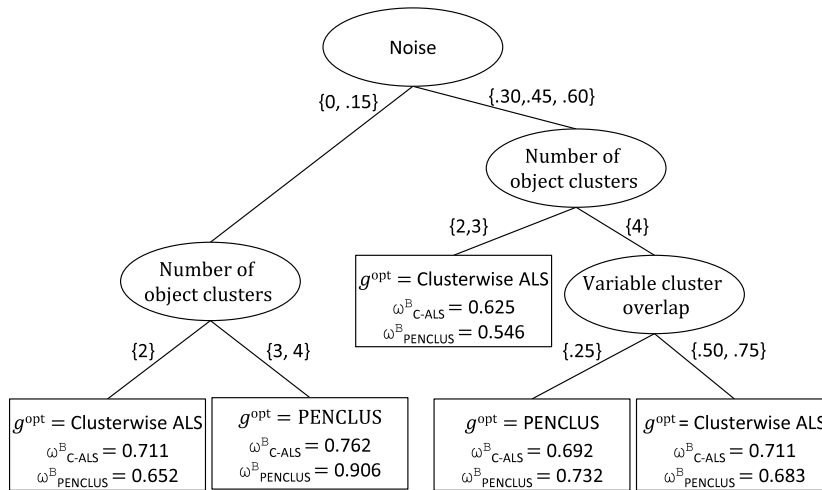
Noise

{0, .15}

{.30,.45, .60}

Number of object clusters

{2,3}

{4}

$g^{\text{opt}}$ = Clusterwise ALS
$\omega^{B}_{\text{C-ALS}} = 0.625$
$\omega^{B}_{\text{PENCLUS}} = 0.546$

Variable cluster overlap

Number of object clusters

{2}

{3, 4}

{.25}

{.50, .75}

$g^{\text{opt}}$ = Clusterwise ALS
$\omega^{B}_{\text{C-ALS}} = 0.711$
$\omega^{B}_{\text{PENCLUS}} = 0.652$

$g^{\text{opt}}$ = PENCLUS
$\omega^{B}_{\text{C-ALS}} = 0.762$
$\omega^{B}_{\text{PENCLUS}} = 0.906$

$g^{\text{opt}}$ = PENCLUS
$\omega^{B}_{\text{C-ALS}} = 0.692$
$\omega^{B}_{\text{PENCLUS}} = 0.732$

$g^{\text{opt}}$ = Clusterwise ALS
$\omega^{B}_{\text{C-ALS}} = 0.711$
$\omega^{B}_{\text{PENCLUS}} = 0.683$